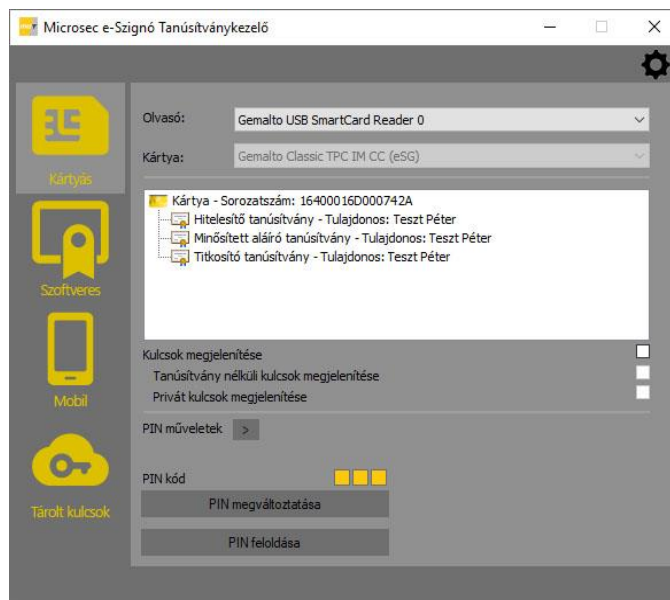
Microsec e-Szignó Tanúsítványkezelő

Kártyás

Szoftveres

Mobil

Tárolt kulcsok

Olvasó: Gemalto USB SmartCard Reader 0

Kártya: Gemalto Classic TPC IM CC (eSG)

Kártya - Sorozatszám: 16400016D000742A
Hitelesítő tanúsítvány - Tulajdonos: Teszt Péter
Minősített aláíró tanúsítvány - Tulajdonos: Teszt Péter
Titkosító tanúsítvány - Tulajdonos: Teszt Péter

Kulcsok megjelenítése
Tanúsítvány nélküli kulcsok megjelenítése
Privát kulcsok megjelenítése

PIN műveletek >

PIN kód

PIN megváltoztatása

PIN feloldása